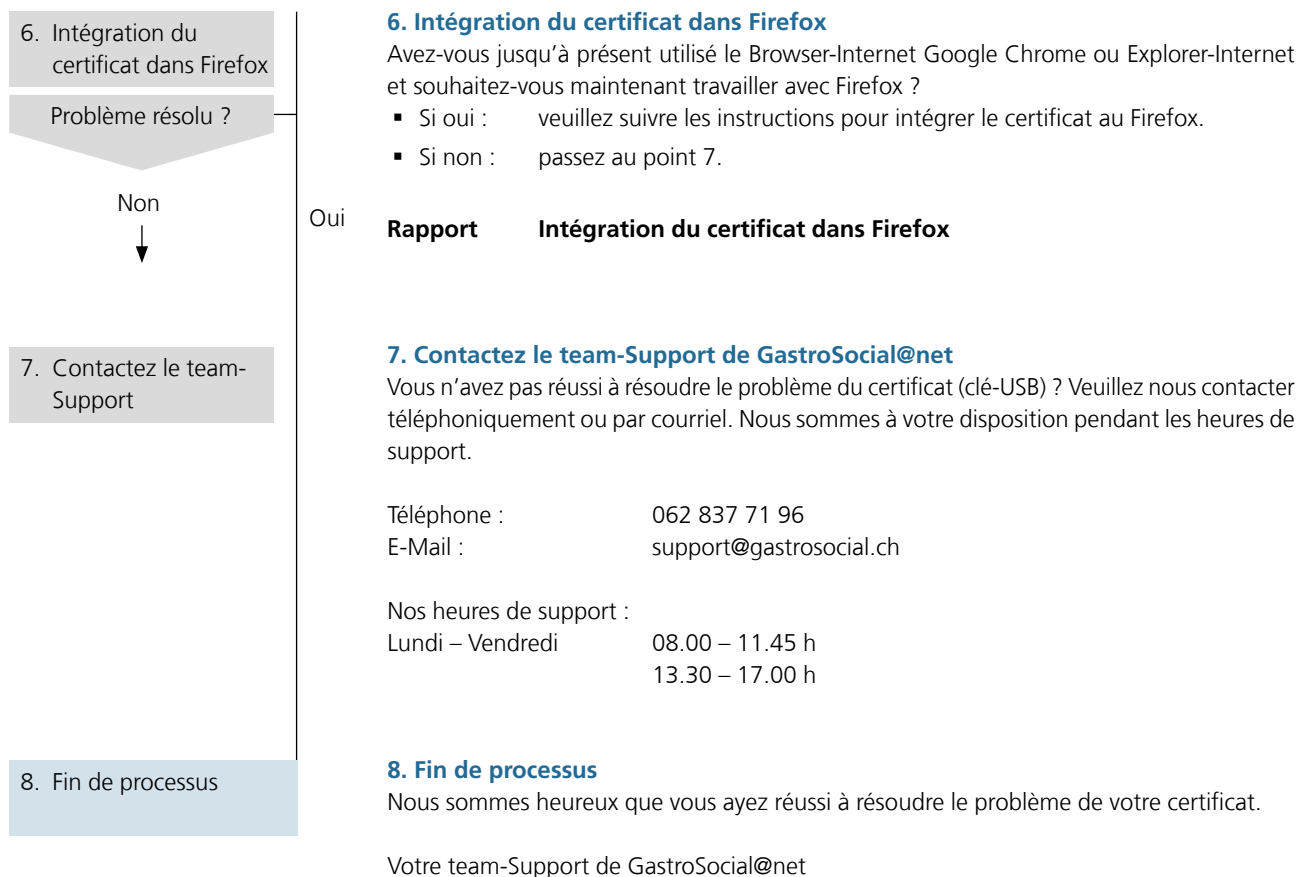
6. Intégration du certificat dans Firefox

Problème résolu ?

Non

Oui

7. Contactez le team-Support

8. Fin de processus

**6. Intégration du certificat dans Firefox**
Avez-vous jusqu'à présent utilisé le Browser-Internet Google Chrome ou Explorer-Internet et souhaitez-vous maintenant travailler avec Firefox ?

- Si oui : veuillez suivre les instructions pour intégrer le certificat au Firefox.
- Si non : passez au point 7.

**Rapport Intégration du certificat dans Firefox**

**7. Contactez le team-Support de GastroSocial@net**
Vous n'avez pas réussi à résoudre le problème du certificat (clé-USB) ? Veuillez nous contacter téléphoniquement ou par courriel. Nous sommes à votre disposition pendant les heures de support.

Téléphone : 062 837 71 96
E-Mail : support@gastrosocial.ch

Nos heures de support :
Lundi – Vendredi 08.00 – 11.45 h
13.30 – 17.00 h

**8. Fin de processus**
Nous sommes heureux que vous ayez réussi à résoudre le problème de votre certificat.

Votre team-Support de GastroSocial@net